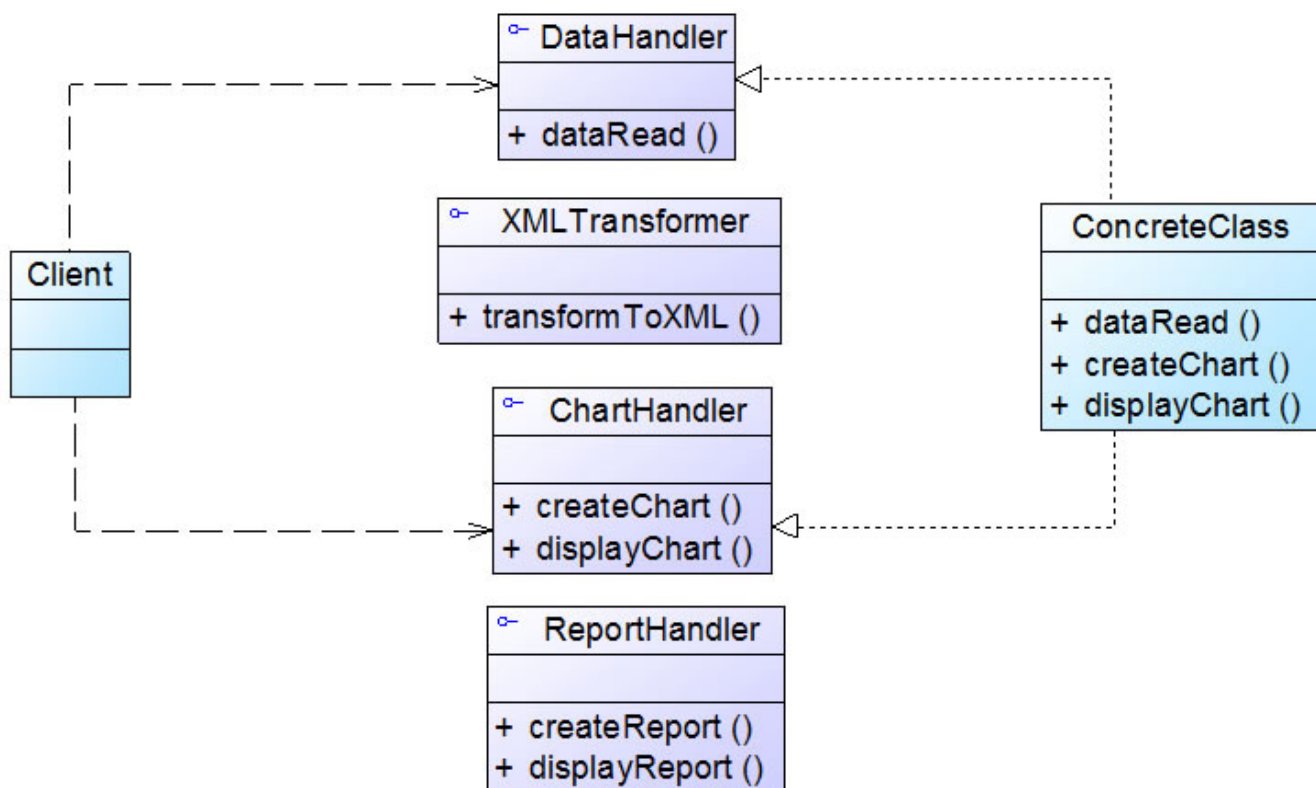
DataHandler

+ dataRead ()

XMLTransformer

+ transformToXML ()

Client

ConcreteClass

+ dataRead ()
+ createChart ()
+ displayChart ()

ChartHandler

+ createChart ()
+ displayChart ()

ReportHandler

+ createReport ()
+ displayReport ()